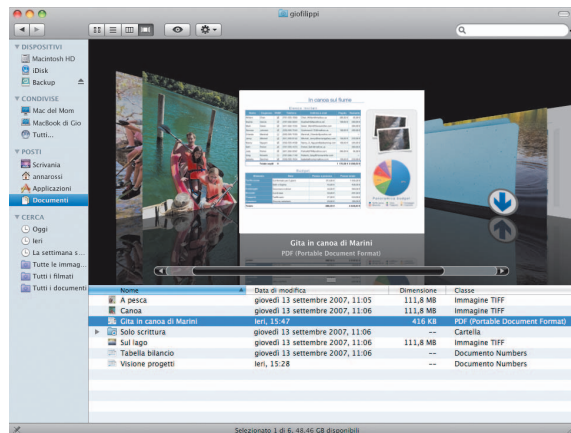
giofilippi

DISPOSITIVI
Macintosh HD
iDisk
Backup

CONDIVISE
Mac del Mom
MacBook di Gio
Tutti…

POSTI
Scrivania
annarossi
Applicazioni
Documenti

CERCA
Oggi
Ieri
La settimana s…
Tutte le immag…
Tutti i filmati
Tutti i documenti

In canoa sul fiume

Gita in canoa di Marini
PDF (Portable Document Format)

| Nome | Data di modifica | Dimensione | Classe |
|---|---|---|---|
| A pesca | giovedì 13 settembre 2007, 11:05 | 111,8 MB | Immagine TIFF |
| Canoa | giovedì 13 settembre 2007, 11:06 | 111,8 MB | Immagine TIFF |
| Gita in canoa di Marini | Ieri, 15:47 | 416 KB | PDF (Portable Document Format) |
| Solo scrittura | giovedì 13 settembre 2007, 11:06 | -- | Cartella |
| Sul lago | giovedì 13 settembre 2007, 11:06 | 111,8 MB | Immagine TIFF |
| Tabella bilancio | giovedì 13 settembre 2007, 11:06 | -- | Documento Numbers |
| Visione progetti | Ieri, 15:28 | -- | Documento Numbers |

Selezionato 1 di 6, 48,46 GB disponibili